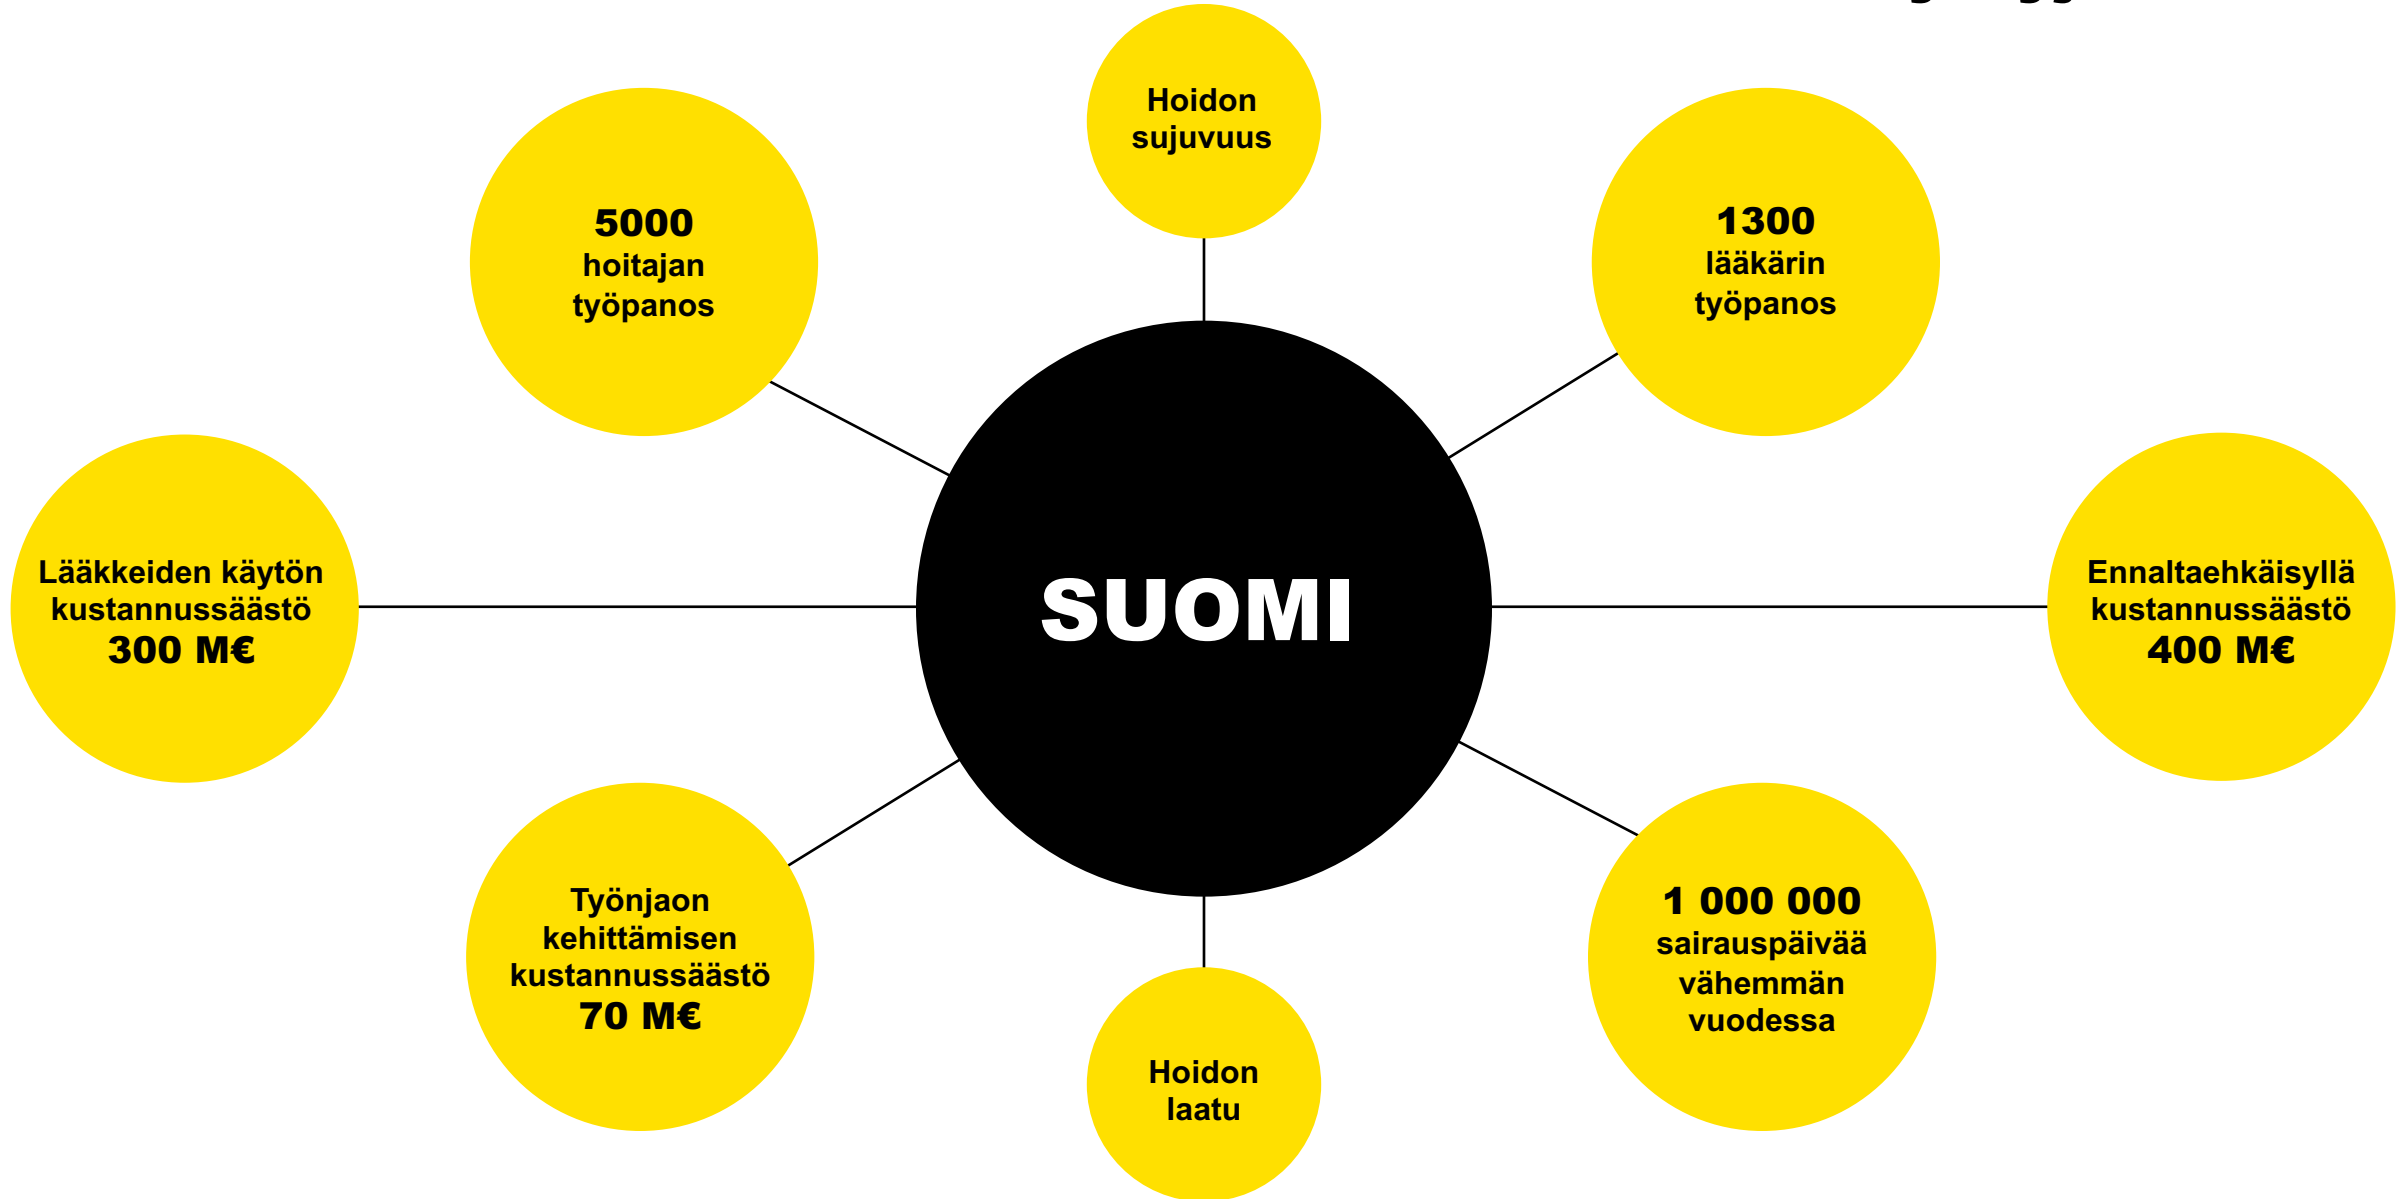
Hoidon sujuvuus

5000
hoitajan
työpanos

1300
lääkärin
työpanos

Lääkkeiden käytön
kustannussäästö
300 M€

SUOMI

Ennaltaehkäisyllä
kustannussäästö
400 M€

Työnjaon
kehittämisen
kustannussäästö
70 M€

1 000 000
sairauspäivää
vähemmän
vuodessa

Hoidon
laatu